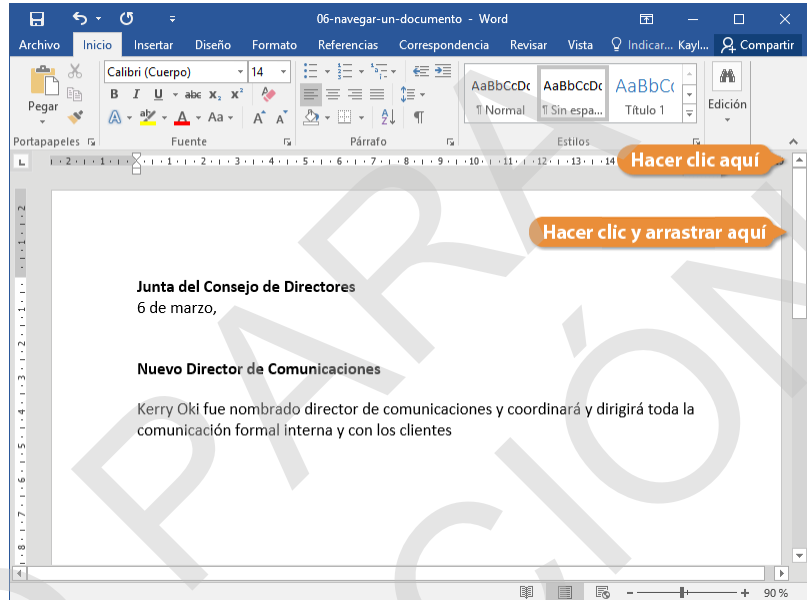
06-navegar-un-documento - Word

Archivo Inicio Insertar Diseño Formato Referencias Correspondencia Revisar Vista Indicar... Kayl... Compartir

Pegar
Calibri (Cuerpo) 14
AaBbCcDc ¶ Normal
AaBbCcDc ¶ Sin espa...
AaBbCc Título 1
Edición
Portapapeles Fuente Párrafo Estilos

Hacer clic aquí

Hacer clic y arrastrar aquí

Junta del Consejo de Directores
6 de marzo,

Nuevo Director de Comunicaciones

Kerry Oki fue nombrado director de comunicaciones y coordinará y dirigirá toda la comunicación formal interna y con los clientes

90 %